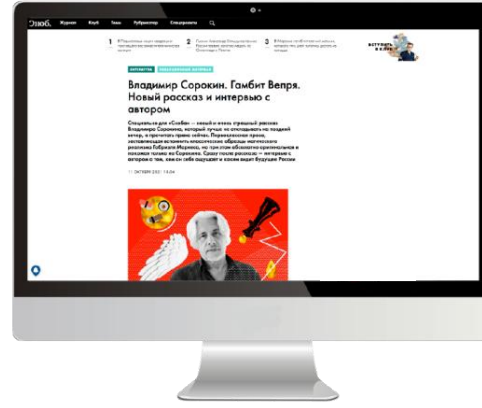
Сноб. Журнал Клуб Тема Рубрикатор Спецпроекты

1 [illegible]

2 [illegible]

3 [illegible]

ВСТУПИТЬ В КЛУБ

ЛИТЕРАТУРА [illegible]

Владимир Сорокин. Гамбит Вепря. Новый рассказ и интервью с автором

Специально для «Сноба» — новый и очень страшный рассказ Владимира Сорокина, который лучше не откладывать на поздний вечер, а прочитать прямо сейчас. Первоклассная проза, заставляющая вспомнить классические образцы магического реализма Габриэля Маркеса, но при этом абсолютно оригинальная и похожая только на Сорокина. Сразу после рассказа — интервью с автором о том, как он себя ощущает и каким видит будущее России

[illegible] октября 2021 | 15:04